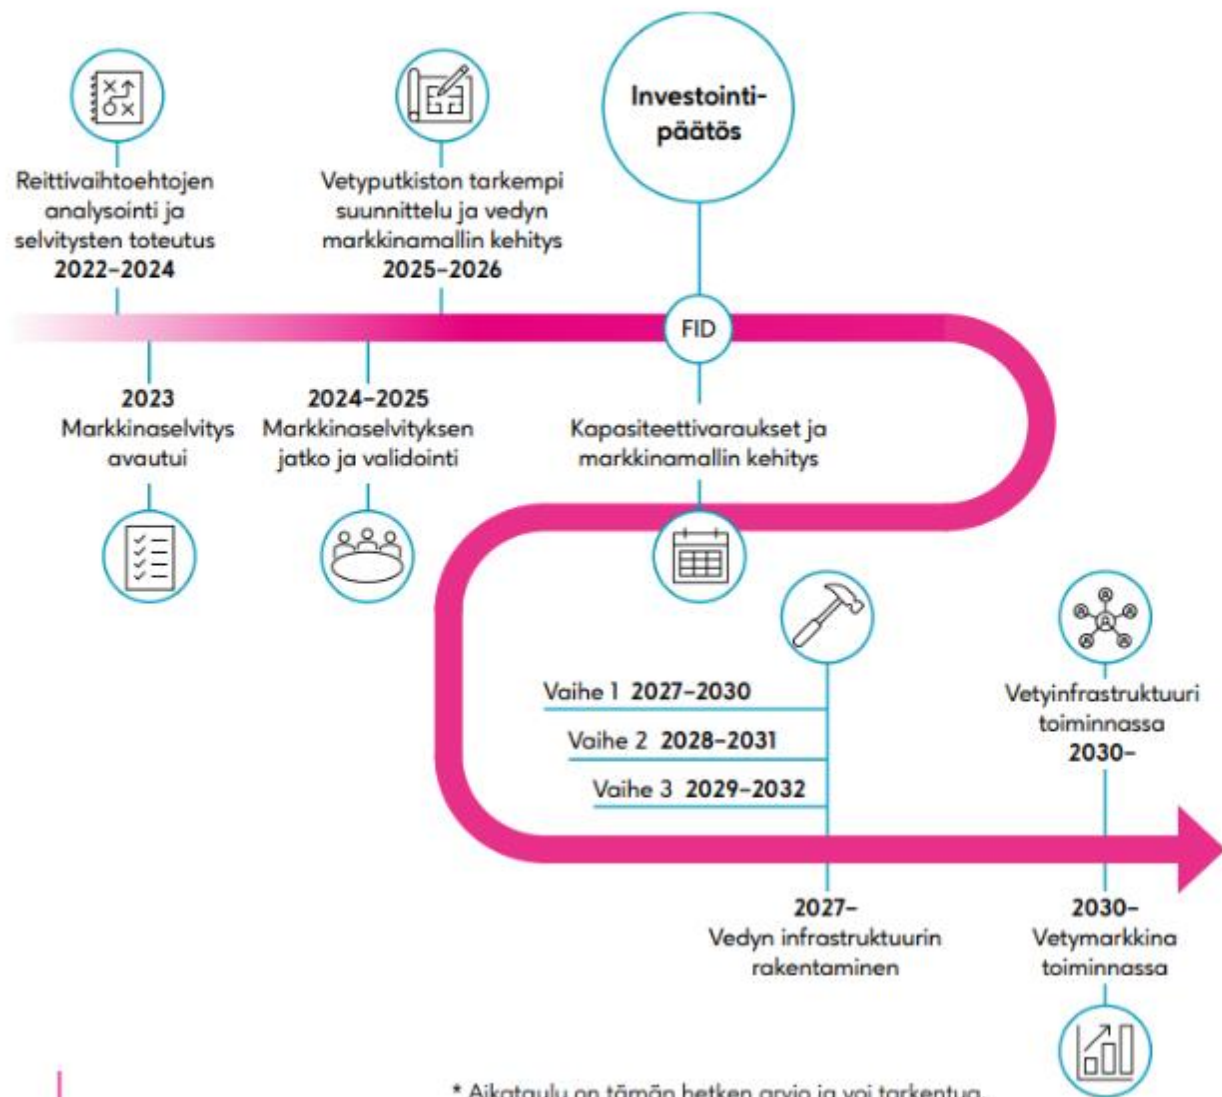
Reittivaihtoehtojen analysointi ja selvitysten toteutus
2022–2024

Vetyputkiston tarkempi suunnittelu ja vedyn markkinamallin kehitys
2025–2026

Investointipäätös

FID

2023
Markkinaselvitys avautui

2024–2025
Markkinaselvityksen jatko ja validointi

Kapasiteettivaraukset ja markkinamallin kehitys

Vaihe 1 2027–2030

Vaihe 2 2028–2031

Vaihe 3 2029–2032

Vetyinfrastruktuuri toiminnassa
2030–

2027–
Vedyn infrastruktuurin rakentaminen

2030–
Vetymarkkina toiminnassa

* Aikataulu on tämän hetken arvio ja voi tarkentua